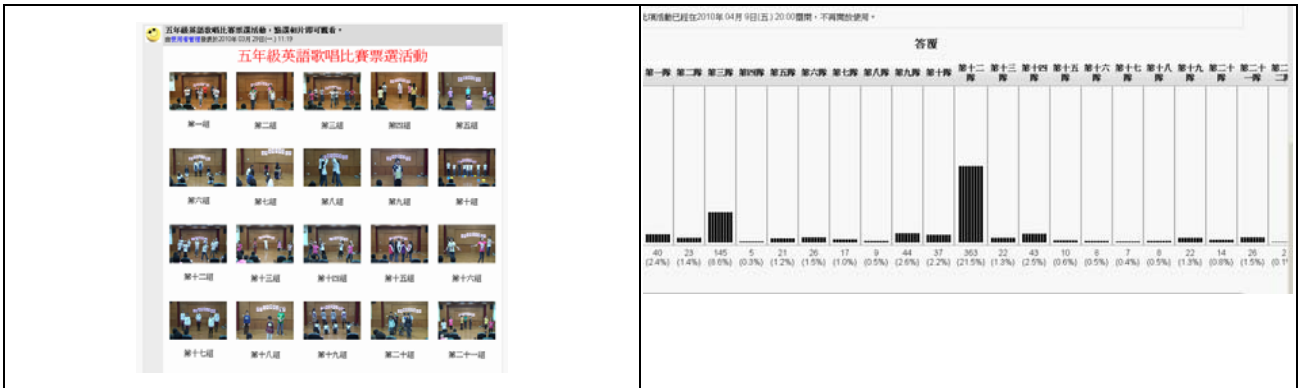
五年級英語歌唱比賽票選活動，點選相片即可觀看。
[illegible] 2010年 03月 29日(一) 11:19

五年級英語歌唱比賽票選活動

第一組 第二組 第三組 第四組 第五組
第六組 第七組 第八組 第九組 第十組
第十二組 第十三組 第十四組 第十五組 第十六組
第十七組 第十八組 第十九組 第二十組 第二十一組

此項活動已經在2010年 04月 9日(五) 20:00關閉，不再開放使用。

答覆

| 第一隊 | 第二隊 | 第三隊 | 第四隊 | 第五隊 | 第六隊 | 第七隊 | 第八隊 | 第九隊 | 第十隊 | 第十二隊 | 第十三隊 | 第十四隊 | 第十五隊 | 第十六隊 | 第十七隊 | 第十八隊 | 第十九隊 | 第二十隊 | 第二十一隊 | 第二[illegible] |
|---|---|---|---|---|---|---|---|---|---|---|---|---|---|---|---|---|---|---|---|---|
| 40 (2.4%) | 23 (1.4%) | 145 (8.6%) | 5 (0.3%) | 21 (1.2%) | 26 (1.5%) | 17 (1.0%) | 9 (0.5%) | 44 (2.6%) | 37 (2.2%) | 363 (21.5%) | 22 (1.3%) | 43 (2.5%) | 10 (0.6%) | 8 (0.5%) | 7 (0.4%) | 8 (0.5%) | 22 (1.3%) | 14 (0.8%) | 26 (1.5%) | 2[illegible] (0.1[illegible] |